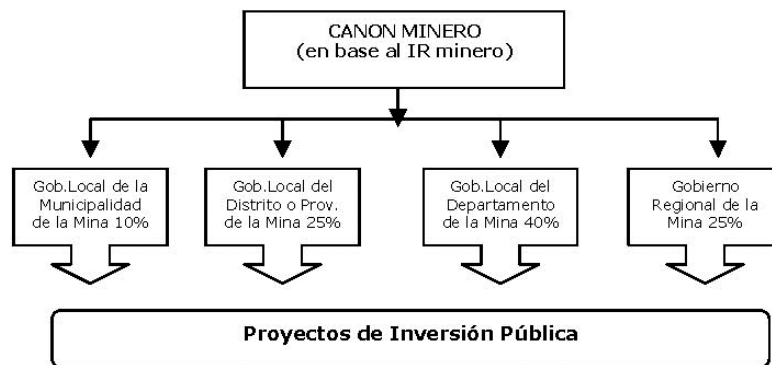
CANON MINERO
(en base al IR minero)

Gob.Local de la Municipalidad de la Mina 10%

Gob.Local del Distrito o Prov. de la Mina 25%

Gob.Local del Departamento de la Mina 40%

Gobierno Regional de la Mina 25%

Proyectos de Inversión Pública